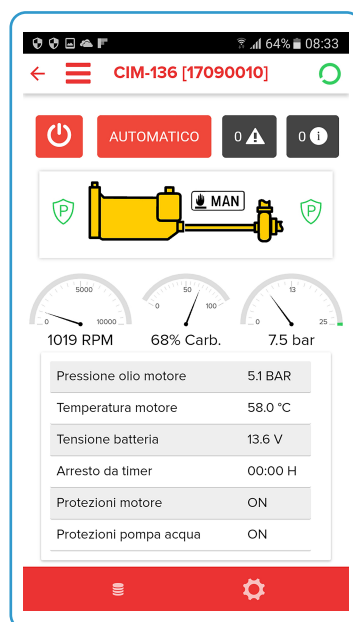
64% 08:33

CIM-136 [17090010]

AUTOMATICO

0

0

P

MAN

P

5000

0

10000

1019 RPM

50

0

100

68% Carb.

13

0

25

7.5 bar

| | |
|---|---|
| Pressione olio motore | 5.1 BAR |
| Temperatura motore | 58.0 °C |
| Tensione batteria | 13.6 V |
| Arresto da timer | 00:00 H |
| Protezioni motore | ON |
| Protezioni pompa acqua | ON |